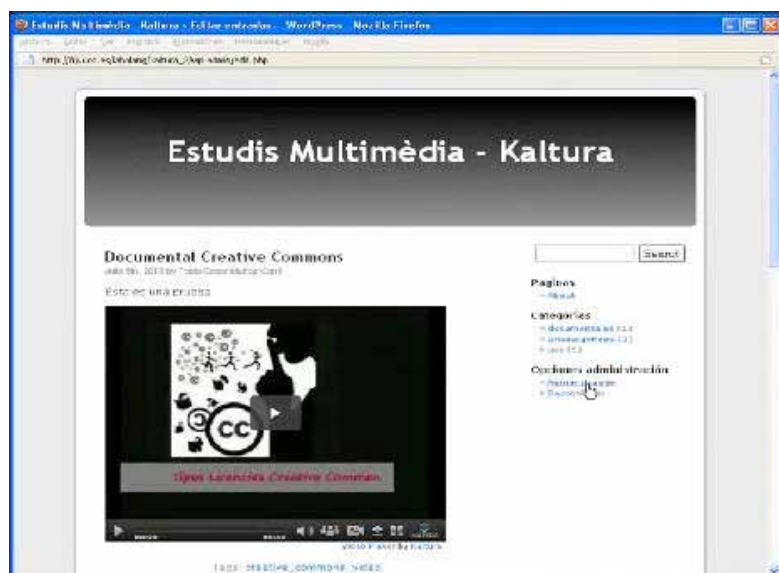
Estudis Multimèdia - Kaltura « Entradas - WordPress - Mozilla Firefox

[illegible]

http://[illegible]

Estudis Multimèdia - Kaltura

Documental Creative Commons

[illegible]

Esto es una prueba

Tipos Licencias Creative Commons

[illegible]

Tags: creative_commons, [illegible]

Search

Paginas
» About

Categories
» documentales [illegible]
» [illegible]
» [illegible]

Opciones administración
» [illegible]
» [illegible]